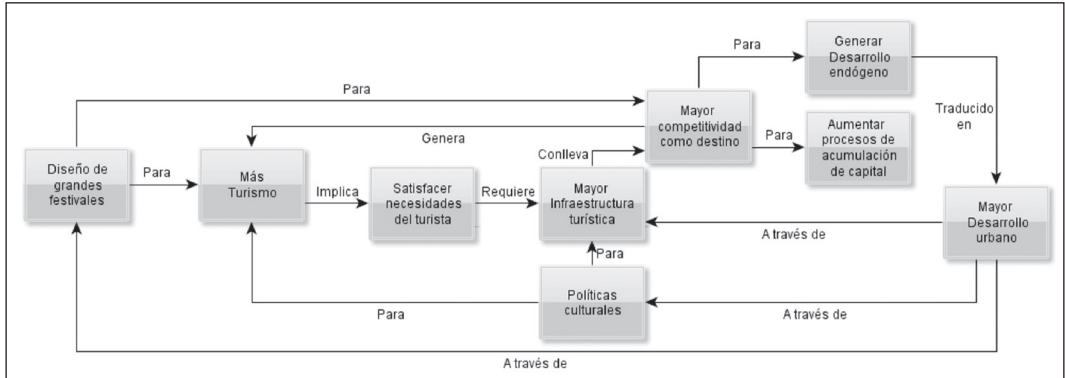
Para

Generar Desarrollo endógeno

Para

Mayor competitividad como destino

Traducido en

Genera

Para

Aumentar procesos de acumulación de capital

Conlleva

Diseño de grandes festivales

Para

Más Turismo

Implica

Satisfacer necesidades del turista

Requiere

Mayor Infraestructura turística

A través de

Mayor Desarrollo urbano

Para

Políticas culturales

Para

A través de

A través de